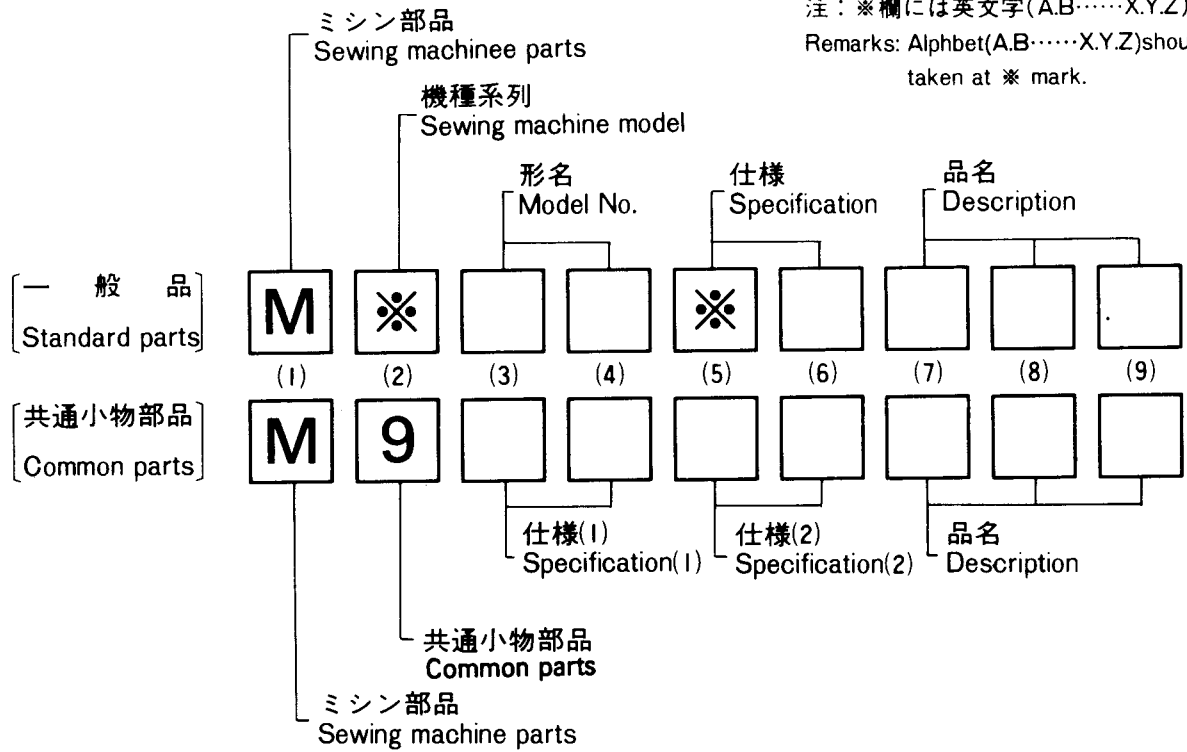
ミシン部品
Sewing machinee parts

注：※欄には英文字(A.B……X.Y.Z)
Remarks: Alphbet(A.B……X.Y.Z)shou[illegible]
taken at ※ mark.

機種系列
Sewing machine model

形名
Model No.

仕様
Specification

品名
Description

[一 般 品]
[Standard parts]

M ※ ※

(1) (2) (3) (4) (5) (6) (7) (8) (9)

[共通小物部品]
[Common parts]

M 9

仕様(1)
Specification(1)

仕様(2)
Specification(2)

品名
Description

共通小物部品
Common parts

ミシン部品
Sewing machine parts